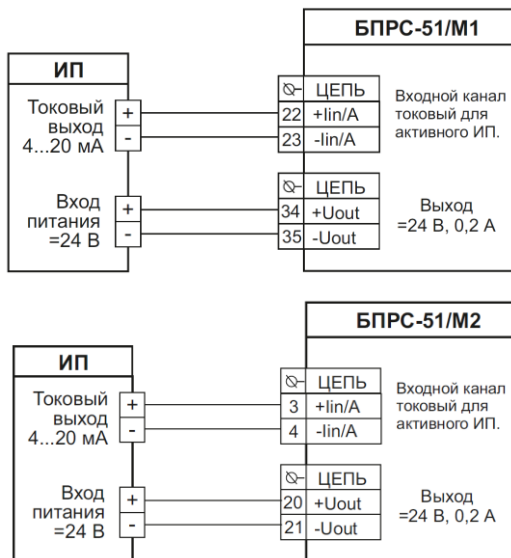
БПРС-51/М1

ИП

Токовый выход 4...20 мА

+
-

Вход питания =24 В

+
-

| | ЦЕПЬ |
|---|---|
| 22 | +Iin/A |
| 23 | -Iin/A |

Входной канал токовый для активного ИП.

| | ЦЕПЬ |
|---|---|
| 34 | +Uout |
| 35 | -Uout |

Выход =24 В, 0,2 А

БПРС-51/М2

ИП

Токовый выход 4...20 мА

+
-

Вход питания =24 В

+
-

| | ЦЕПЬ |
|---|---|
| 3 | +Iin/A |
| 4 | -Iin/A |

Входной канал токовый для активного ИП.

| | ЦЕПЬ |
|---|---|
| 20 | +Uout |
| 21 | -Uout |

Выход =24 В, 0,2 А